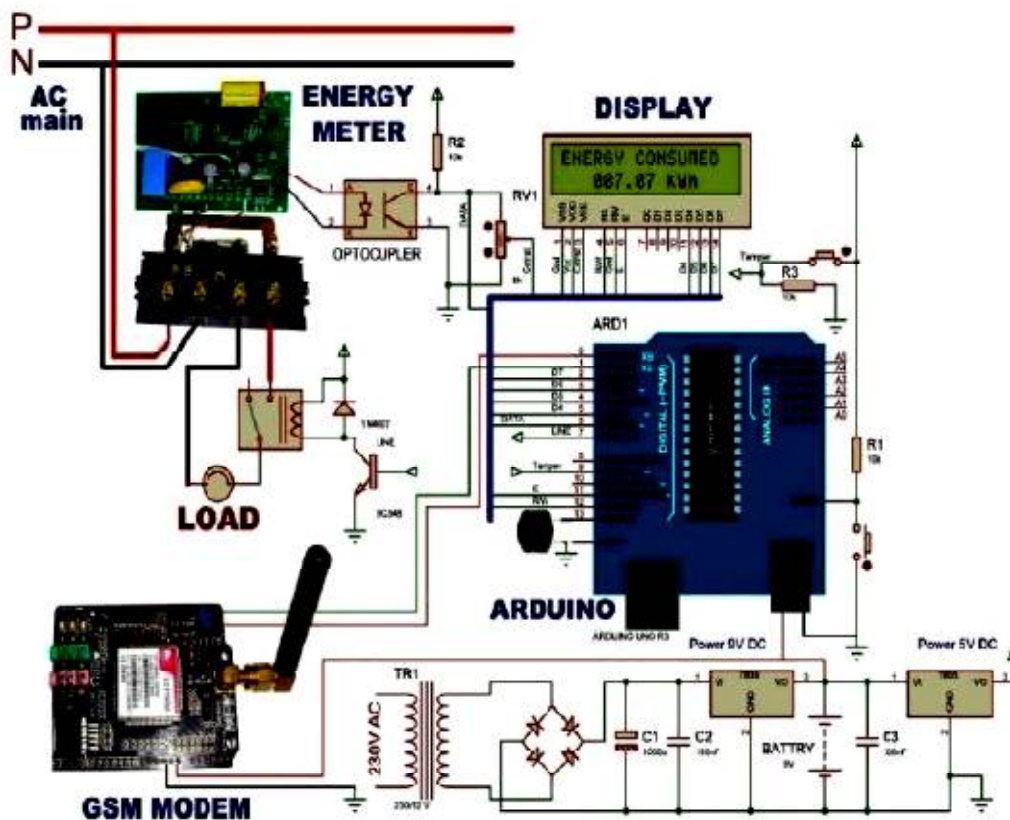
P
N
AC main
ENERGY METER
R2
DISPLAY
ENERGY CONSUMED
007.07 KWH
RV1
OPTOCUPLER
Tamper
R3
ARD1
DIGITAL (~PWM)
ANALOG IN
A0
A1
A2
A3
A4
A5
D7
D6
D5
D4
DATA
LINE
Tamper
E
RW
1N4007
LINE
BC548
LOAD
R1
ARDUINO
ARDUINO UNO R3
GSM MODEM
TR1
230V AC
230/12 V
C1
C2
Power 9V DC
7809
VI
VO
GND
BATTRY
9V
C3
Power 5V DC
7805
VI
VO
GND